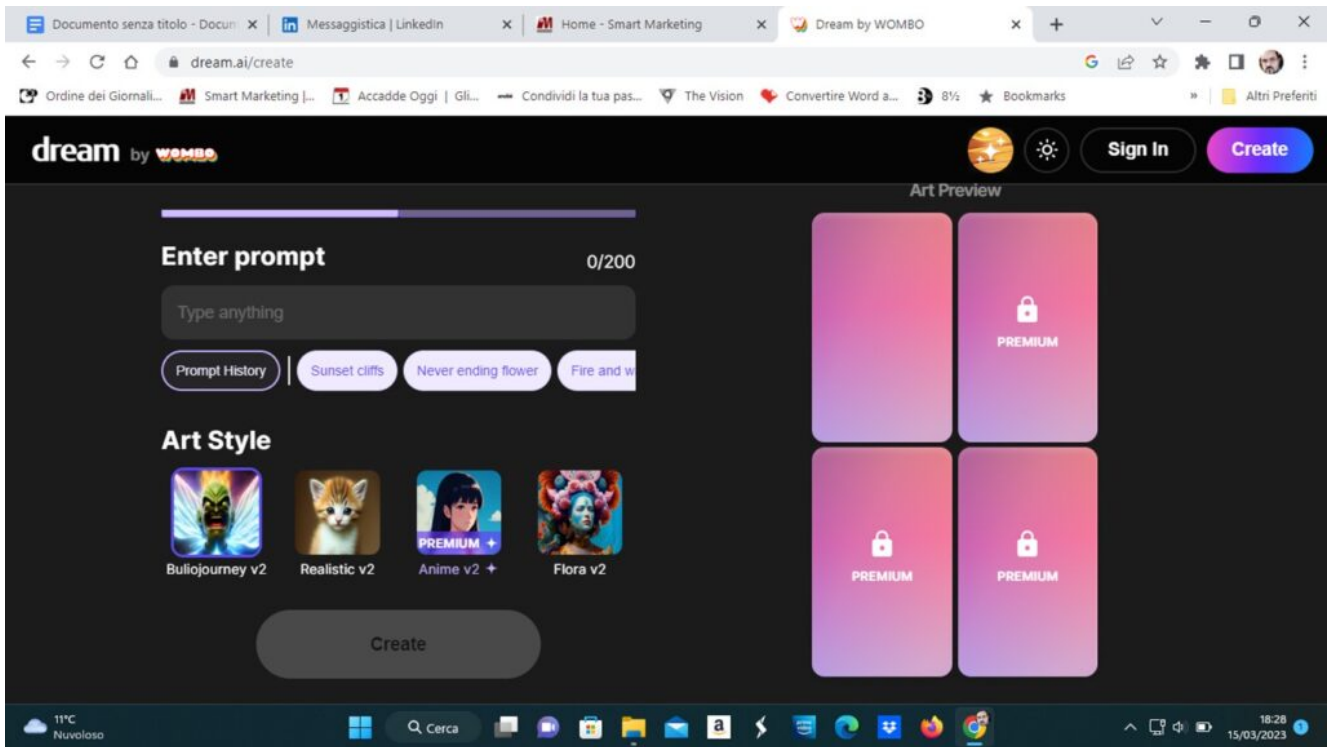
Documento senza titolo - Docum × | Messaggistica | LinkedIn × | Home - Smart Marketing × | Dream by WOMBO × +

dream.ai/create

Ordine dei Giornali... Smart Marketing |... Accadde Oggi | Gli... Condividi la tua pas... The Vision Convertire Word a... 8½ Bookmarks » Altri Preferiti

dream by WOMBO

Sign In

Create

Art Preview

Enter prompt

0/200

Type anything

Prompt History

Sunset cliffs

Never ending flower

Fire and w

PREMIUM

Art Style

PREMIUM +

Buliojourney v2

Realistic v2

Anime v2 +

Flora v2

PREMIUM

PREMIUM

Create

11°C Nuvoloso

Cerca

18:28 15/03/2023